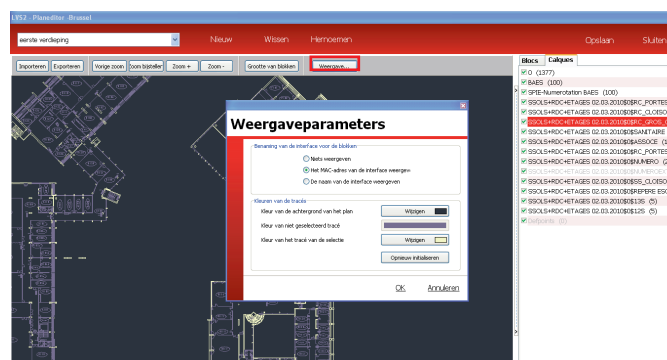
LYS2 - Planeditor - Brussel

eerste verdieping

Nieuw Wissen Hernoemen Opslaan Sluiten

Importeren Exporteren Vorige zoom Zoom bijstellen Zoom + Zoom - Grootte van blokken Weergave...

Blocs Calques

0 (1377)
BAES (100)
SPIE-Numerotation BAES (100)
SSOLS+RDC+ETAGES 02.03.2010$0$RC_PORTES
SSOLS+RDC+ETAGES 02.03.2010$0$RC_CLOISO
SSOLS+RDC+ETAGES 02.03.2010$0$RC_GROS_C
SSOLS+RDC+ETAGES 02.03.2010$0$SANITAIRE
SSOLS+RDC+ETAGES 02.03.2010$0$ASSOCE (1
SSOLS+RDC+ETAGES 02.03.2010$0$RC_PORTES
SSOLS+RDC+ETAGES 02.03.2010$0$NUMERO (2
SSOLS+RDC+ETAGES 02.03.2010$0$NUMEROS
SSOLS+RDC+ETAGES 02.03.2010$0$SS_CLOISO
SSOLS+RDC+ETAGES 02.03.2010$0$REPERE ESC
SSOLS+RDC+ETAGES 02.03.2010$0$135 (5)
SSOLS+RDC+ETAGES 02.03.2010$0$125 (5)
Defpoints (0)

Weergaveparameters

Benaming van de interface voor de blokken

Niets weergeven
Het MAC-adres van de interface weergeven
De naam van de interface weergeven

Kleuren van de tracés

Kleur van de achtergrond van het plan Wijzigen
Kleur van niet geselecteerd tracé
Kleur van het tracé van de selectie Wijzigen
Opnieuw initialiseren

OK Annuleren